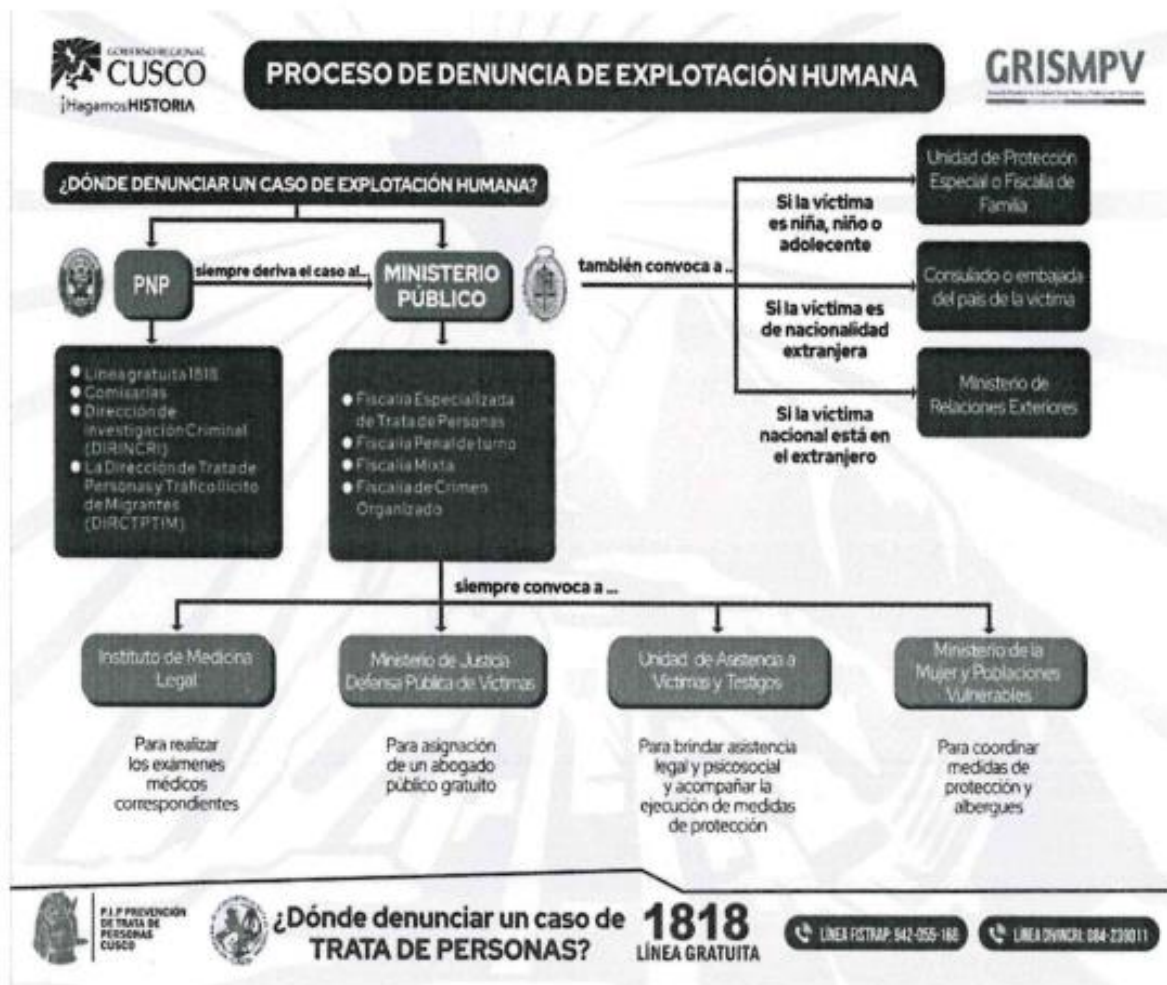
GOBIERNO REGIONAL CUSCO ¡Hagamos HISTORIA

PROCESO DE DENUNCIA DE EXPLOTACIÓN HUMANA

GRISMPV

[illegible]

¿DÓNDE DENUNCIAR UN CASO DE EXPLOTACIÓN HUMANA?

PNP

siempre deriva el caso al...

MINISTERIO PÚBLICO

también convoca a ...

Si la víctima es niña, niño o adolecente

Unidad de Protección Especial o Fiscalía de Familia

Si la víctima es de nacionalidad extranjera

Consulado o embajada del país de la víctima

Si la víctima nacional está en el extranjero

Ministerio de Relaciones Exteriores

- Línea gratuita 1818
- Comisarías
- Dirección de Investigación Criminal (DIRINCRI)
- La Dirección de Trata de Personas y Tráfico Ilícito de Migrantes (DIRCTPTIM)

- Fiscalía Especializada de Trata de Personas
- Fiscalía Penal de turno
- Fiscalía Mixta
- Fiscalía de Crimen Organizado

siempre convoca a ...

Instituto de Medicina Legal

Para realizar los exámenes médicos correspondientes

Ministerio de Justicia Defensa Pública de Víctimas

Para asignación de un abogado público gratuito

Unidad de Asistencia a Víctimas y Testigos

Para brindar asistencia legal y psicosocial y acompañar la ejecución de medidas de protección

Ministerio de la Mujer y Poblaciones Vulnerables

Para coordinar medidas de protección y albergues

P.I.P PREVENCIÓN DE TRATA DE PERSONAS CUSCO

¿Dónde denunciar un caso de TRATA DE PERSONAS?

1818 LÍNEA GRATUITA

LÍNEA FISTRAP: 942-055-168

LÍNEA DIVINCRI: 084-239011